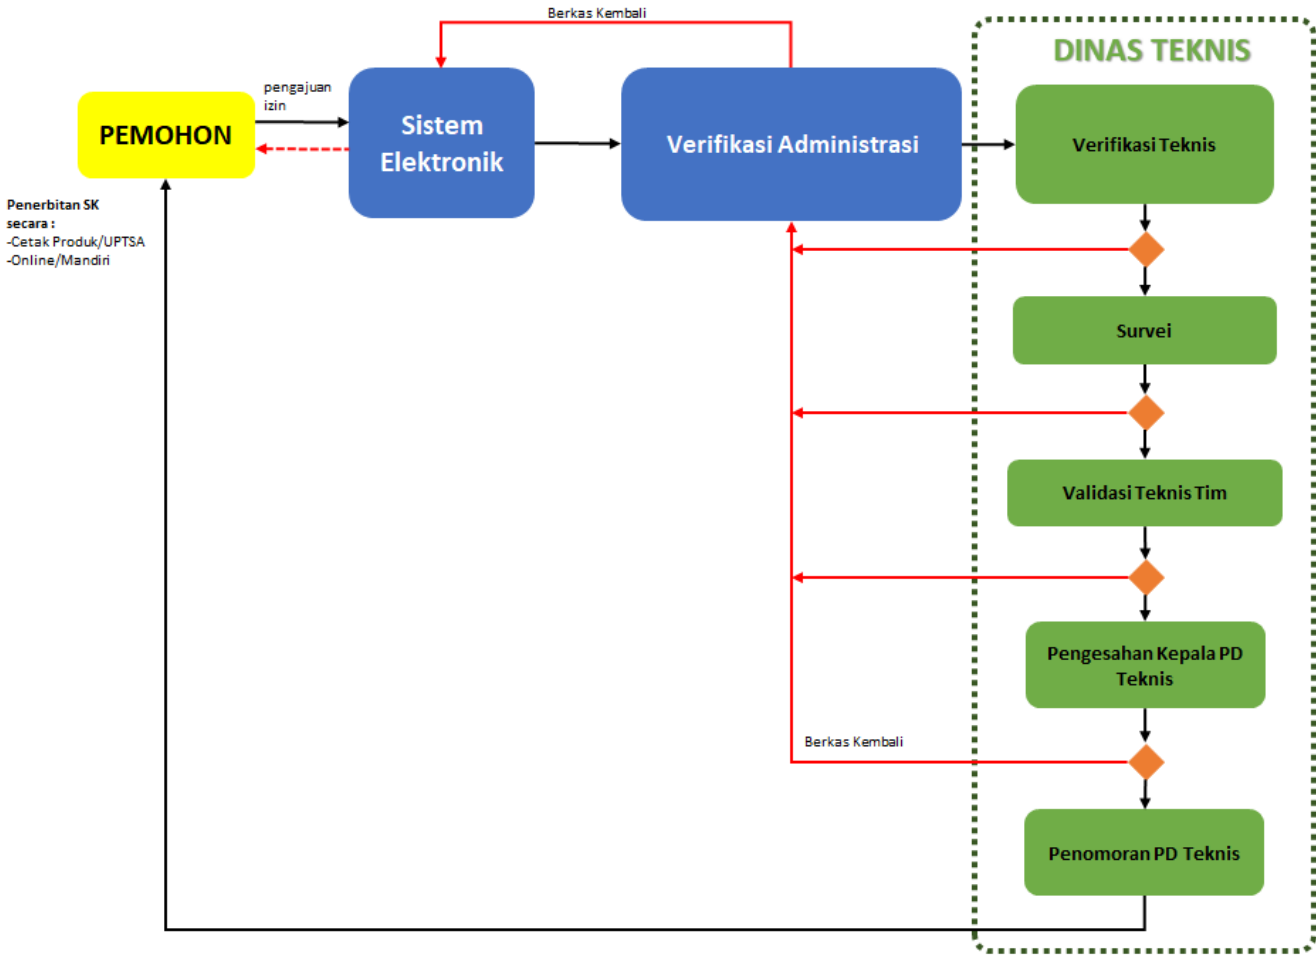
Berkas Kembali

DINAS TEKNIS

PEMOHON

pengajuan izin

Sistem Elektronik

Verifikasi Administrasi

Verifikasi Teknis

Penerbitan SK secara :
-Cetak Produk/UPTSA
-Online/Mandiri

Survei

Validasi Teknis Tim

Pengesahan Kepala PD Teknis

Berkas Kembali

Penomoran PD Teknis